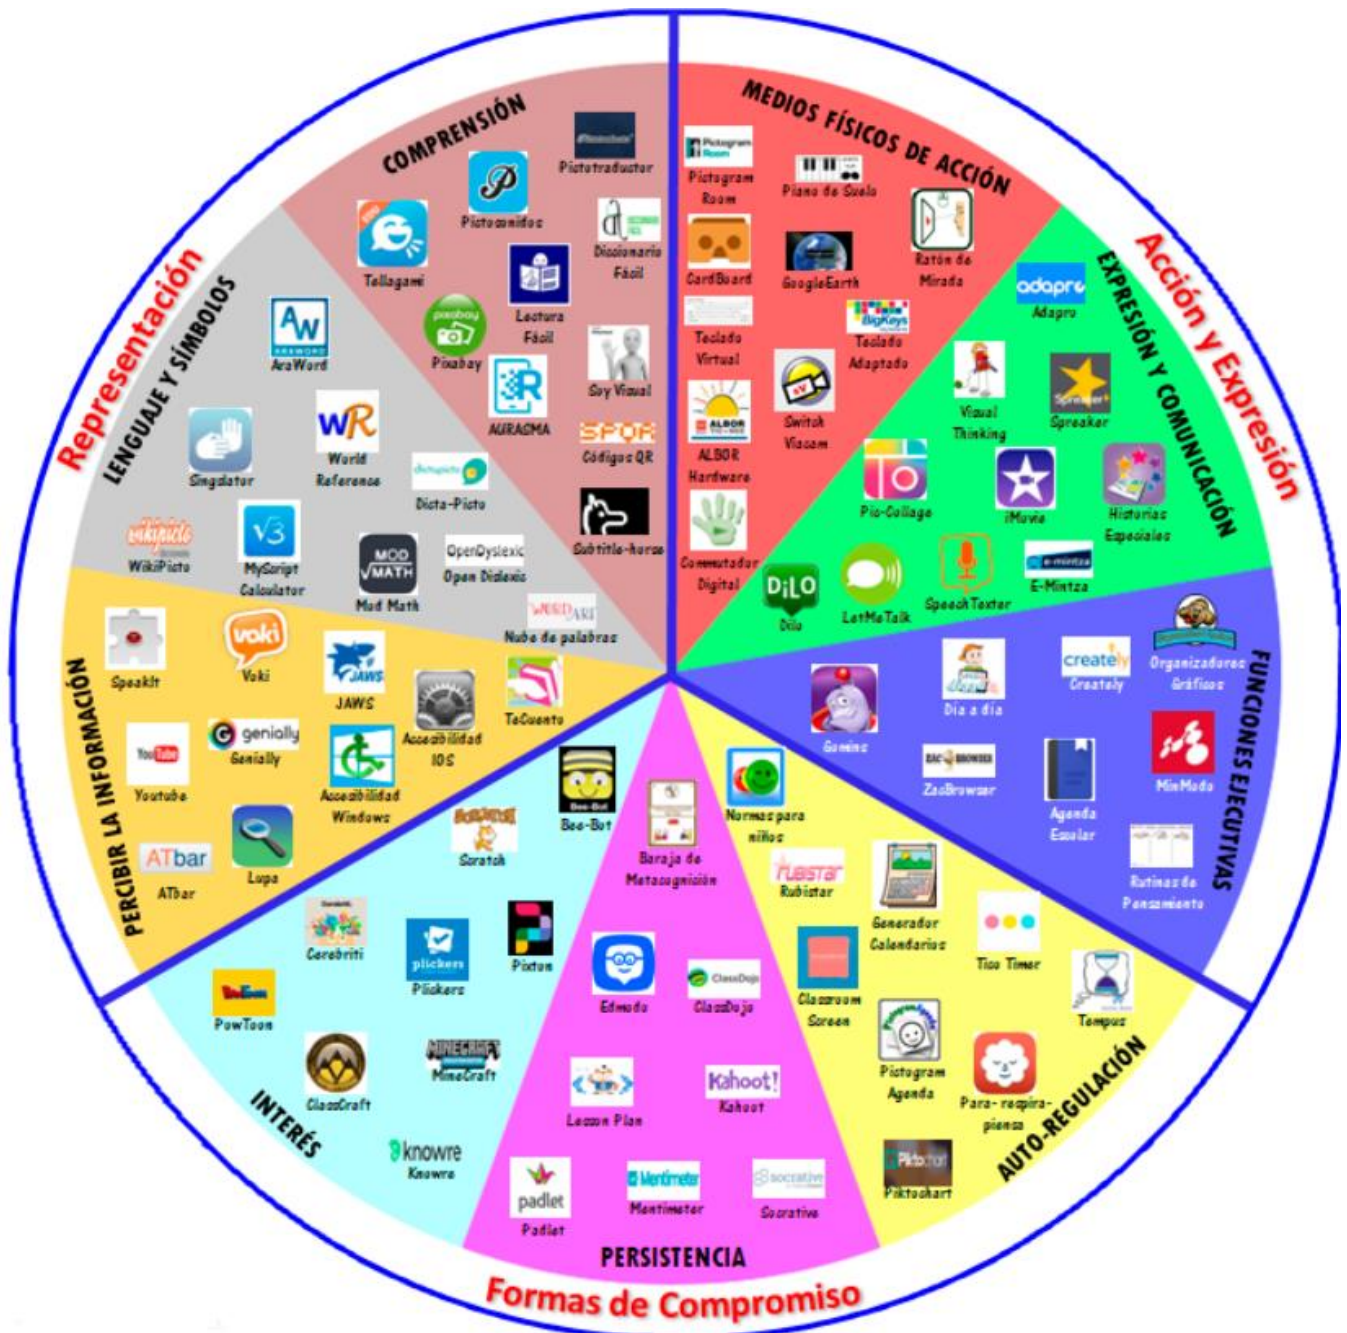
Representación

COMPRENSIÓN

Pictotraductor
Pictosonidos
Tellagami
Diccionario Fácil
Lectura Fácil
Pixabay
Soy Visual
AURASMA
SPQR
Códigos QR
Subtitle-horse

LENGUAJE Y SÍMBOLOS

AraWord
World Reference
Signslator
Dicta-Picto
WikiPicto
MyScript Calculator
Mod Math
OpenDyslexic
Open Dislexia
Nube de palabras

PERCIBIR LA INFORMACIÓN

SpeakIt
Voki
JAWS
TeCuento
genially
Genially
Accesibilidad IOS
Youtube
Accesibilidad Windows
ATbar
ATbar
Lupa

Acción y Expresión

MEDIOS FÍSICOS DE ACCIÓN

Pictogram Room
Piano de Suelo
CardBoard
GoogleEarth
Ratón de Mirada
Teclado Virtual
Teclado Adaptado
ALBOR Hardware
Switch Viacam
Conmutador Digital

EXPRESIÓN Y COMUNICACIÓN

adapro
Adapro
Visual Thinking
Spreaker
Pic-Collage
iMovie
Historias Especiales
DiLO
Dilo
LetMeTalk
SpeechTexter
E-Mintza

FUNCIONES EJECUTIVAS

Organizadores Gráficos
creately
Creately
Día a día
Gemiis
ZacBrowser
MinMoto
Agenda Escolar
Rutinas de Pensamiento

Formas de Compromiso

INTERÉS

Scratch
Bee-Bot
Cerebriti
plickers
Plickers
Pixton
PowToon
ClassCraft
MineCraft
knowre
Knowre

PERSISTENCIA

Baraja de Metacognición
Edmodo
ClassDojo
Lesson Plan
Kahoot!
Kahoot
padlet
Padlet
Mentimeter
Mentimeter
socrative
Socrative

AUTO-REGULACIÓN

Normas para niños
rubistar
Rubistar
Generador Calendarios
Tico Timer
Classroom Screen
Tempus
Pictogram Agenda
Para-respira-piensa
Piktochart
Piktochart